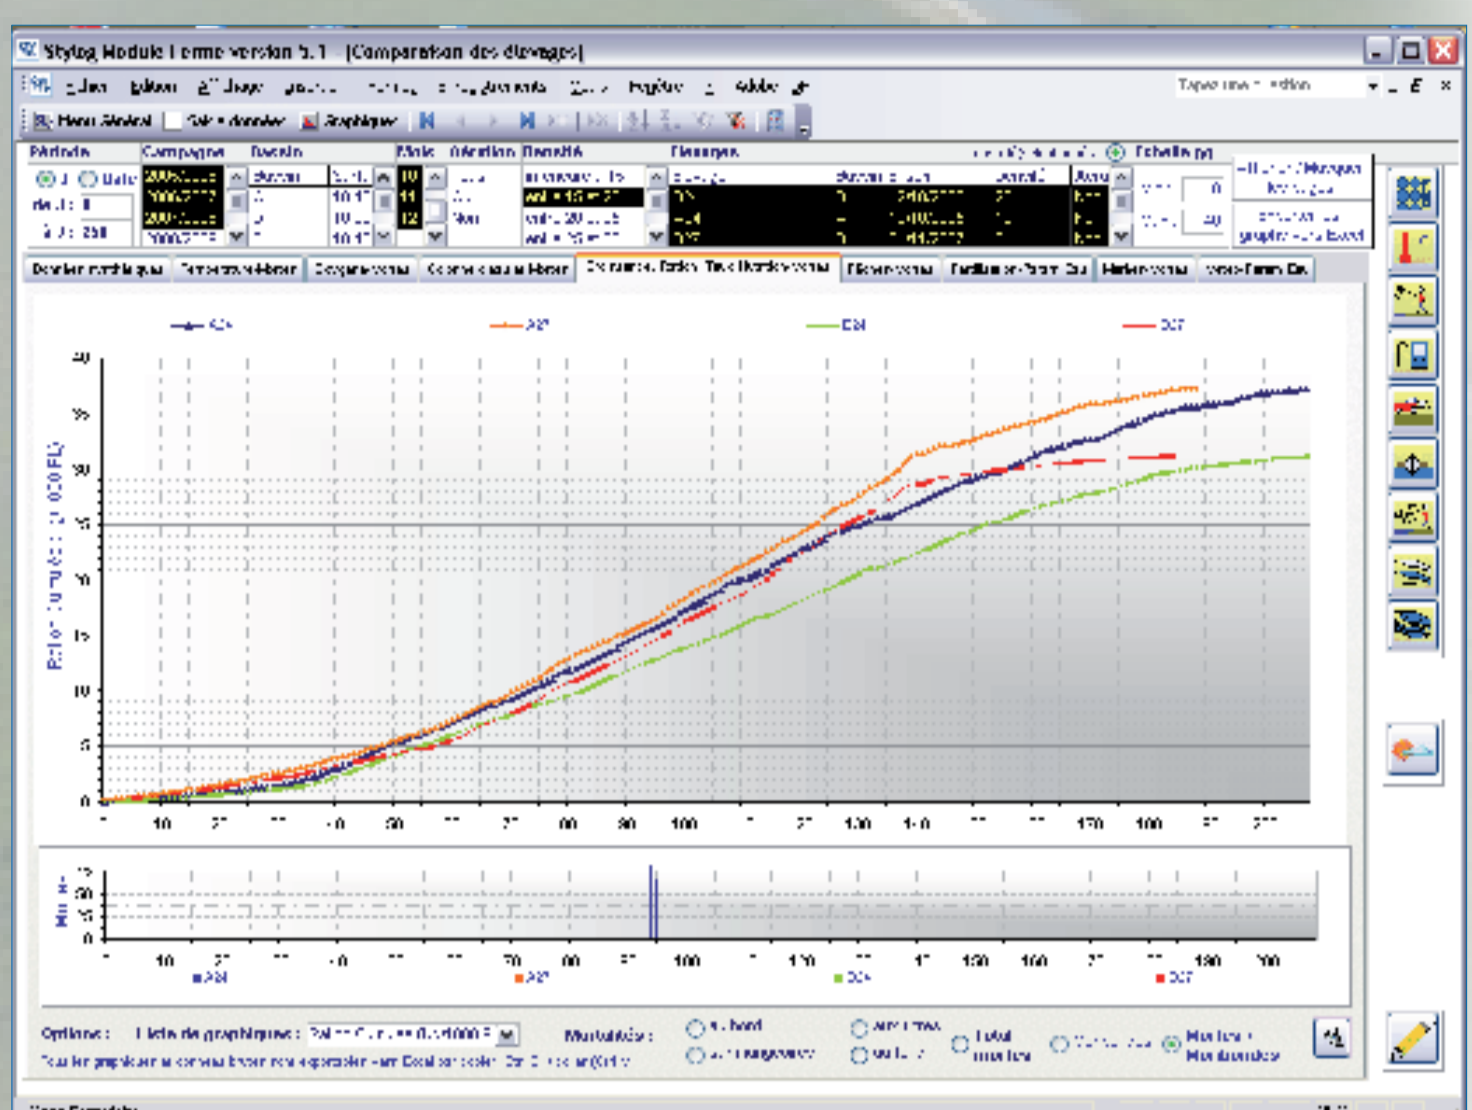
Stylog Module Ferme version 5.1 [Comparaison des élevages]

Edition Affichage Format Outils Fenêtre Aide

Menu Général Saisie données Graphiques

Taper une question

Période Campagne Bassin Mois Génération Densité Elevages Echelle

Onglet: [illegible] Comparaison Rations Tous élevages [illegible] Mortalités

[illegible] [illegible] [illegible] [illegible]

40 35 30 25 20 15 10 5 0

10 20 30 40 50 60 70 80 90 100 110 120 130 140 150 160 170 180 190 200

Ration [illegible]

Mortalités

Options : Liste de graphiques : Mortalités : Total mortalité Mortalités cumulées